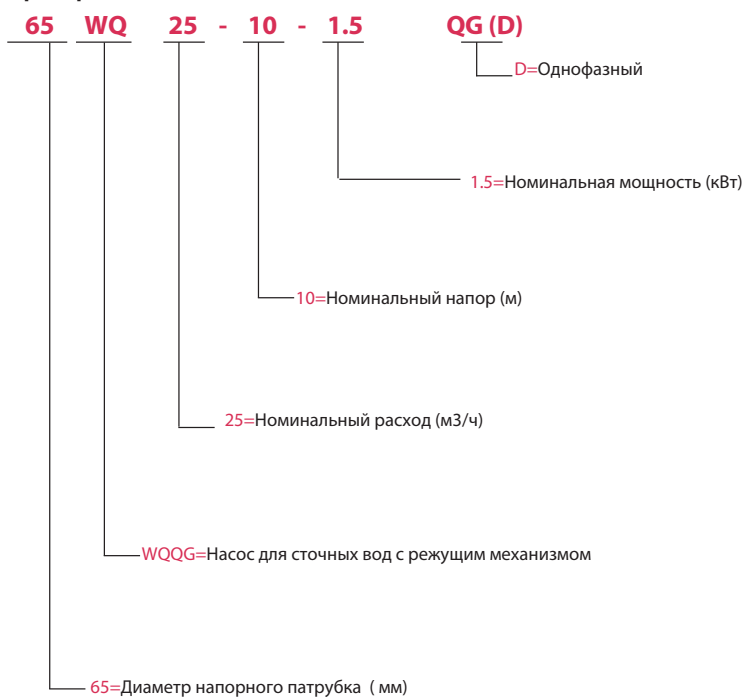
65 WQ 25 - 10 - 1.5 QG (D)

D=Однофазный

1.5=Номинальная мощность (кВт)

10=Номинальный напор (м)

25=Номинальный расход (м3/ч)

WQQG=Насос для сточных вод с режущим механизмом

65=Диаметр напорного патрубка ( мм)